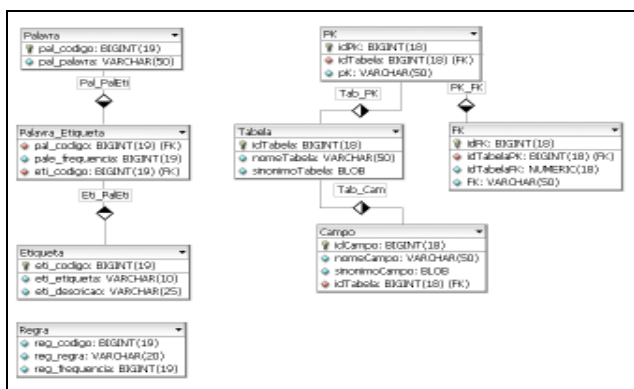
Palavra
pal_codigo: BIGINT(19)
pal_palavra: VARCHAR(50)

Pal_PalEti

Palavra_Etiqueta
pal_codigo: BIGINT(19) (FK)
pale_frequencia: BIGINT(19)
eti_codigo: BIGINT(19) (FK)

Eti_PalEti

Etiqueta
eti_codigo: BIGINT(19)
eti_etiqueta: VARCHAR(10)
eti_descricao: VARCHAR(25)

Regra
reg_codigo: BIGINT(19)
reg_regra: VARCHAR(20)
reg_frequencia: BIGINT(19)

PK
idPK: BIGINT(18)
idTabela: BIGINT(18) (FK)
pK: VARCHAR(50)

Tab_PK

PK_FK

Tabela
idTabela: BIGINT(18)
nomeTabela: VARCHAR(50)
sinonimoTabela: BLOB

Tab_Cam

FK
idFK: BIGINT(18)
idTabelaPK: BIGINT(18) (FK)
idTabelaFK: NUMERIC(18)
FK: VARCHAR(50)

Campo
idCampo: BIGINT(18)
nomeCampo: VARCHAR(50)
sinonimoCampo: BLOB
idTabela: BIGINT(18) (FK)